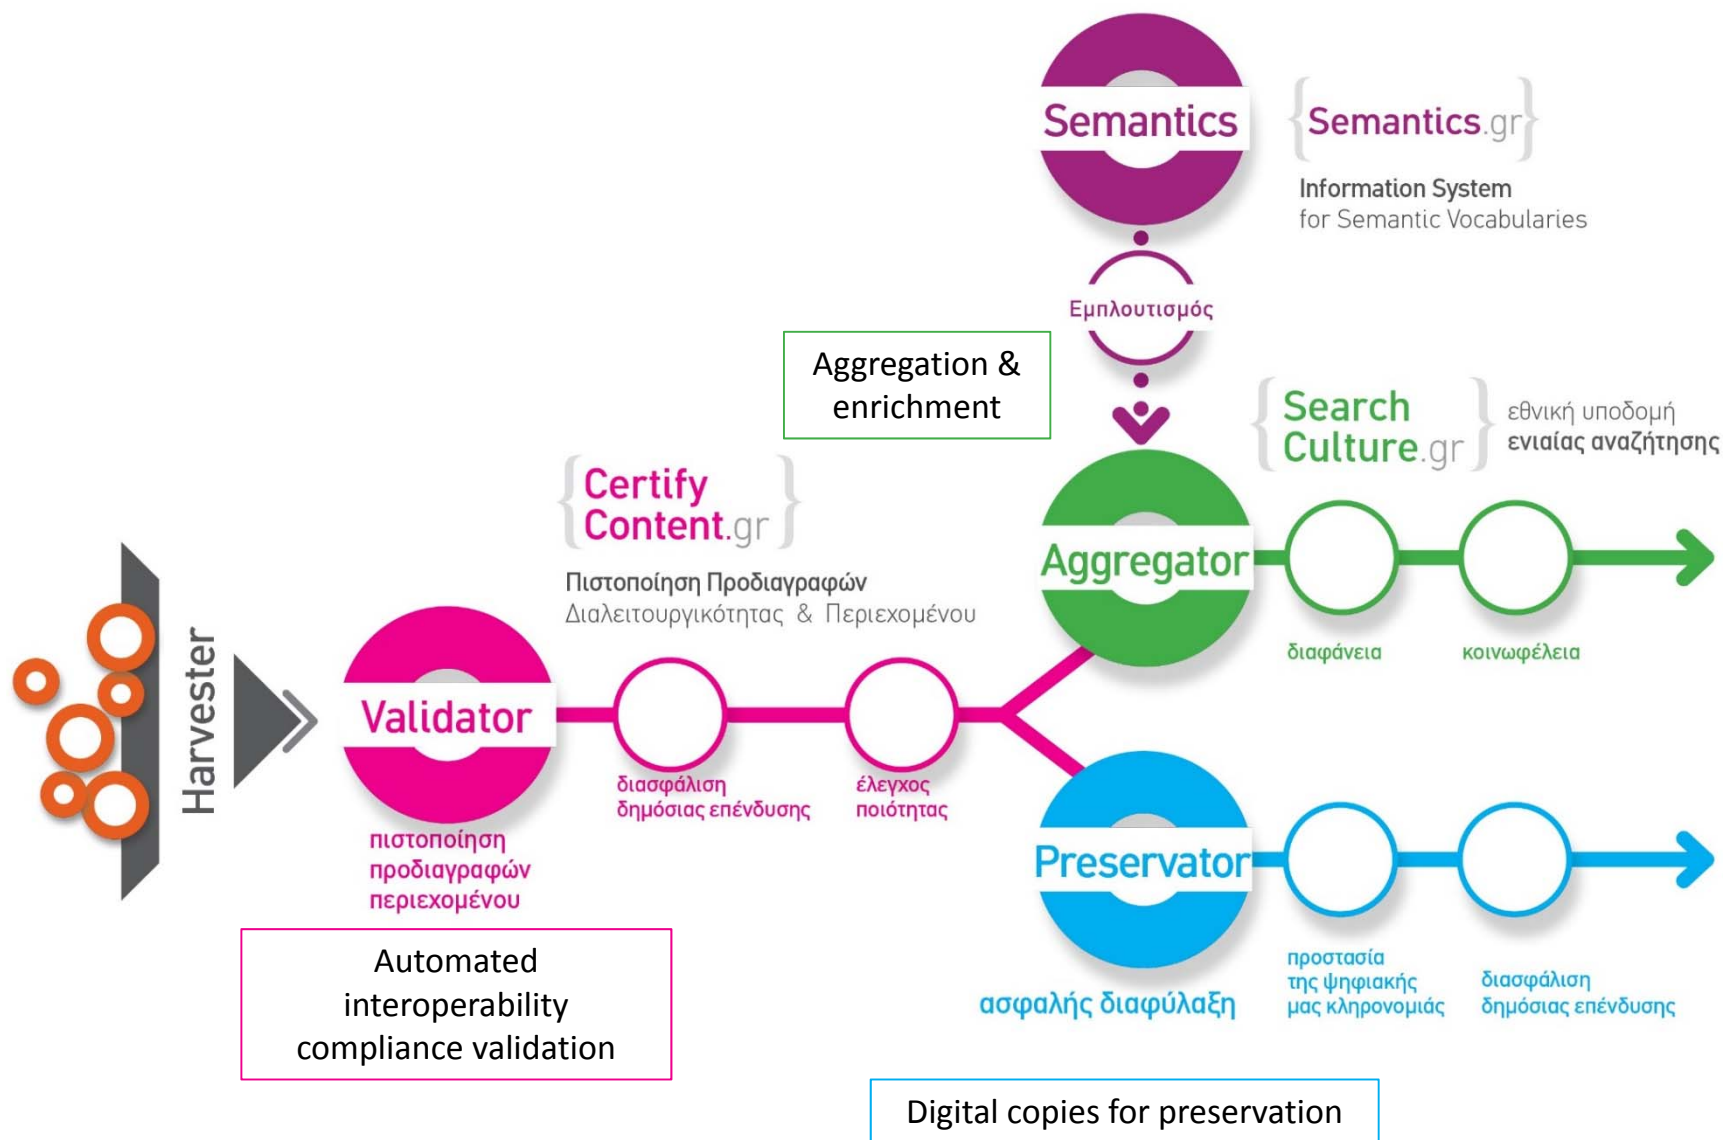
Semantics

{Semantics.gr}

Information System
for Semantic Vocabularies

Εμπλουτισμός

Aggregation & enrichment

{Search Culture.gr}

εθνική υποδομή
ενιαίας αναζήτησης

{Certify Content.gr}

Πιστοποίηση Προδιαγραφών
Διαλειτουργικότητας & Περιεχομένου

Aggregator

διαφάνεια

κοινωφέλεια

Harvester

Validator

διασφάλιση
δημόσιας επένδυσης

έλεγχος
ποιότητας

πιστοποίηση
προδιαγραφών
περιεχομένου

Preservator

ασφαλής διαφύλαξη

προστασία
της ψηφιακής
μας κληρονομιάς

διασφάλιση
δημόσιας επένδυσης

Automated interoperability compliance validation

Digital copies for preservation